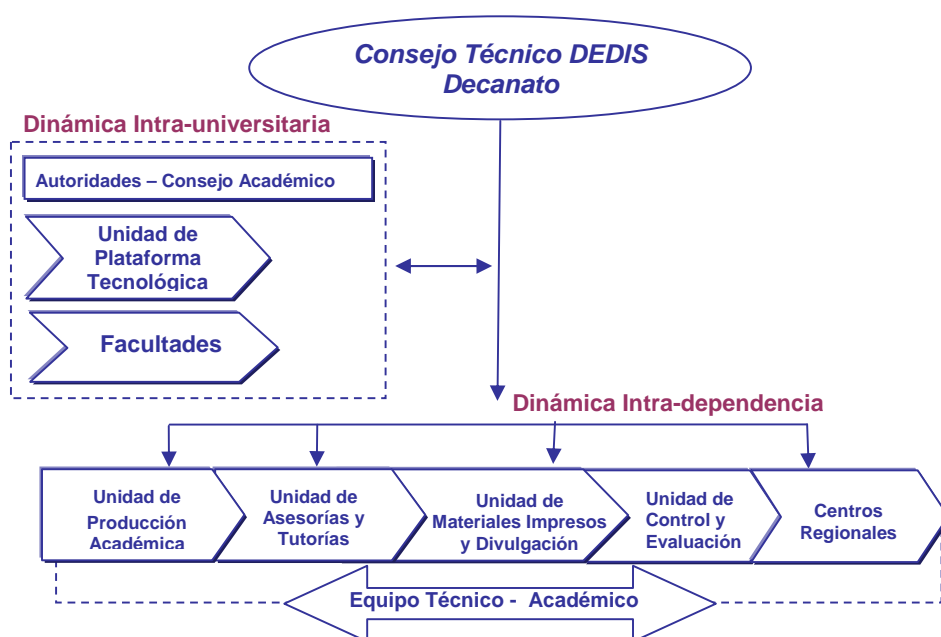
Consejo Técnico DEDIS
Decanato

Dinámica Intra-universitaria

Autoridades – Consejo Académico

Unidad de Plataforma Tecnológica

Facultades

Dinámica Intra-dependencia

Unidad de Producción Académica

Unidad de Asesorías y Tutorías

Unidad de Materiales Impresos y Divulgación

Unidad de Control y Evaluación

Centros Regionales

Equipo Técnico - Académico